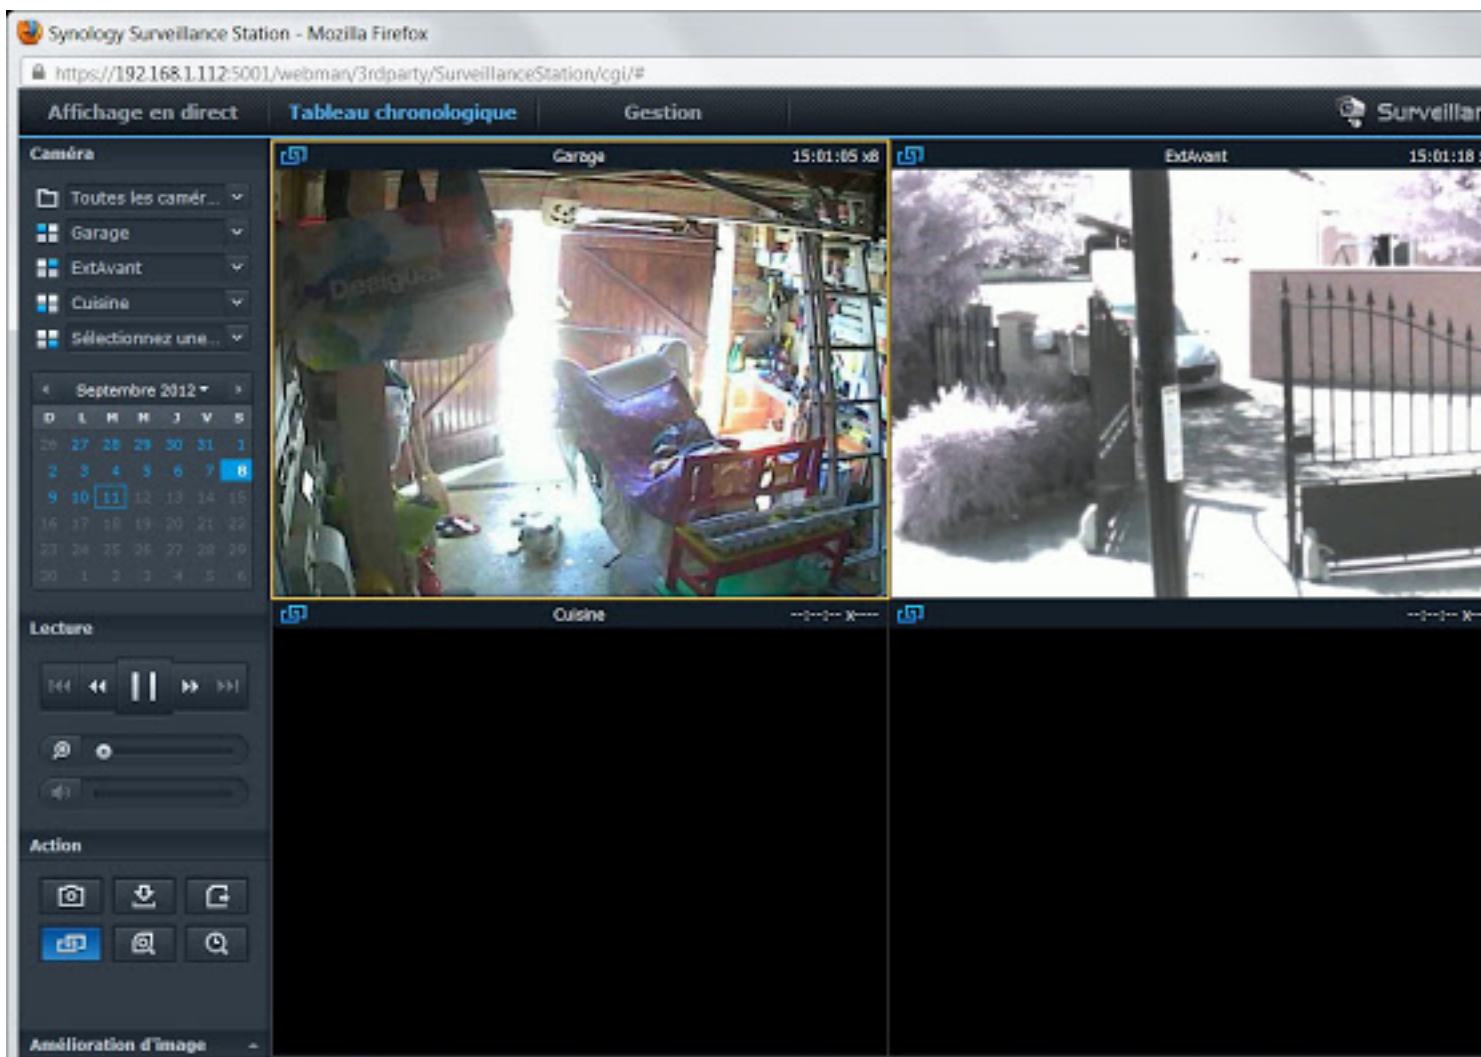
Synology Surveillance Station - Mozilla Firefox

https://192.168.1.112:5001/webman/3rdparty/SurveillanceStation/cgi/#

Affichage en direct | Tableau chronologique | Gestion | Surveillan

Caméra

Toutes les camér...
Garage
ExtAvant
Cuisine
Sélectionnez une...

Septembre 2012

| D | L | M | M | J | V | S |
|---|---|---|---|---|---|---|
| 26 | 27 | 28 | 29 | 30 | 31 | 1 |
| 2 | 3 | 4 | 5 | 6 | 7 | 8 |
| 9 | 10 | 11 | 12 | 13 | 14 | 15 |
| 16 | 17 | 18 | 19 | 20 | 21 | 22 |
| 23 | 24 | 25 | 26 | 27 | 28 | 29 |
| 30 | 1 | 2 | 3 | 4 | 5 | 6 |

Lecture

Action

Amélioration d'image

Garage 15:01:05 x8

ExtAvant 15:01:18

Desigual

Cuisine --:--:-- x----

--:--:-- x-